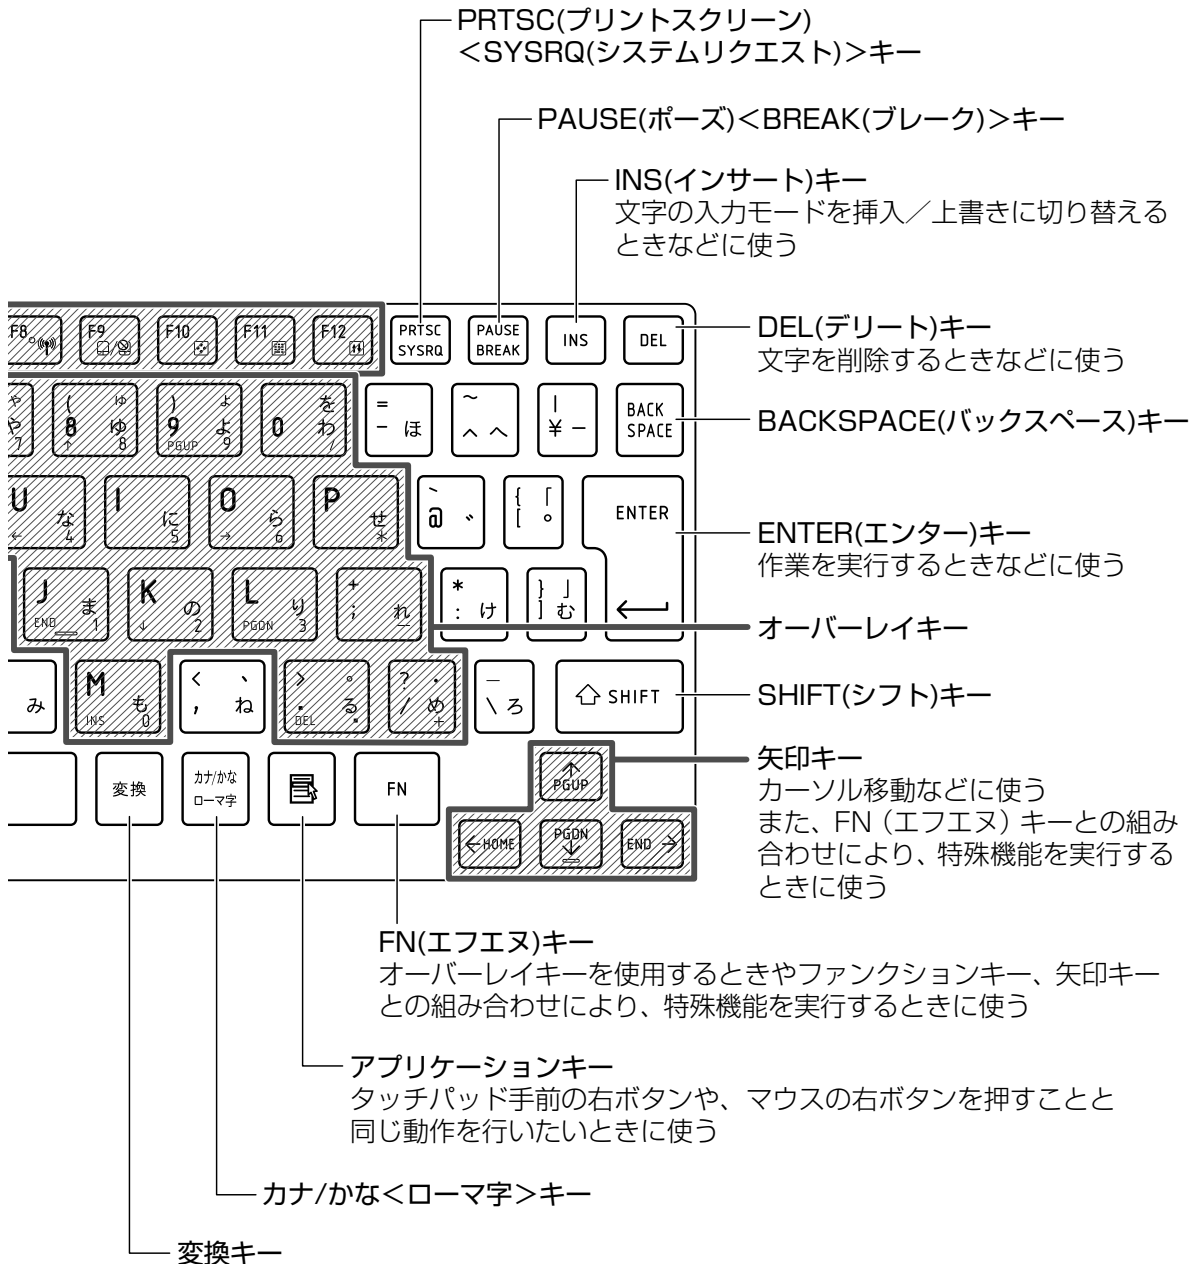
PRTSC(プリントスクリーン)
<SYSRQ(システムリクエスト)>キー

PAUSE(ポーズ)<BREAK(ブレーク)>キー

INS(インサート)キー
文字の入力モードを挿入/上書きに切り替えるときなどに使う

F8 F9 F10 F11 F12 PRTSC SYSRQ PAUSE BREAK INS DEL

DEL(デリート)キー
文字を削除するときなどに使う

や 7 ( ゆ 8 ゆ 8 ) よ 9 PGUP 9 0 を わ / = − ほ ~ へ へ | ¥ − BACK SPACE

BACKSPACE(バックスペース)キー

U な 4 I に 5 O ら 6 P せ * ` @ ゛ { 「 [ ° ENTER

ENTER(エンター)キー
作業を実行するときなどに使う

J ま END 1 K の 2 L り PGDN 3 + ; れ − * : け } 」 ] む

オーバーレイキー

み M も INS 0 < 、 , ね > 。 . る DEL ? ・ / め + _ \ ろ SHIFT

SHIFT(シフト)キー

変換 カナ/かな ローマ字 FN PGUP HOME PGDN END

矢印キー
カーソル移動などに使う
また、FN（エフエヌ）キーとの組み合わせにより、特殊機能を実行するときに使う

FN(エフエヌ)キー
オーバーレイキーを使用するときやファンクションキー、矢印キーとの組み合わせにより、特殊機能を実行するときに使う

アプリケーションキー
タッチパッド手前の右ボタンや、マウスの右ボタンを押すことと同じ動作を行いたいときに使う

カナ/かな<ローマ字>キー

変換キー